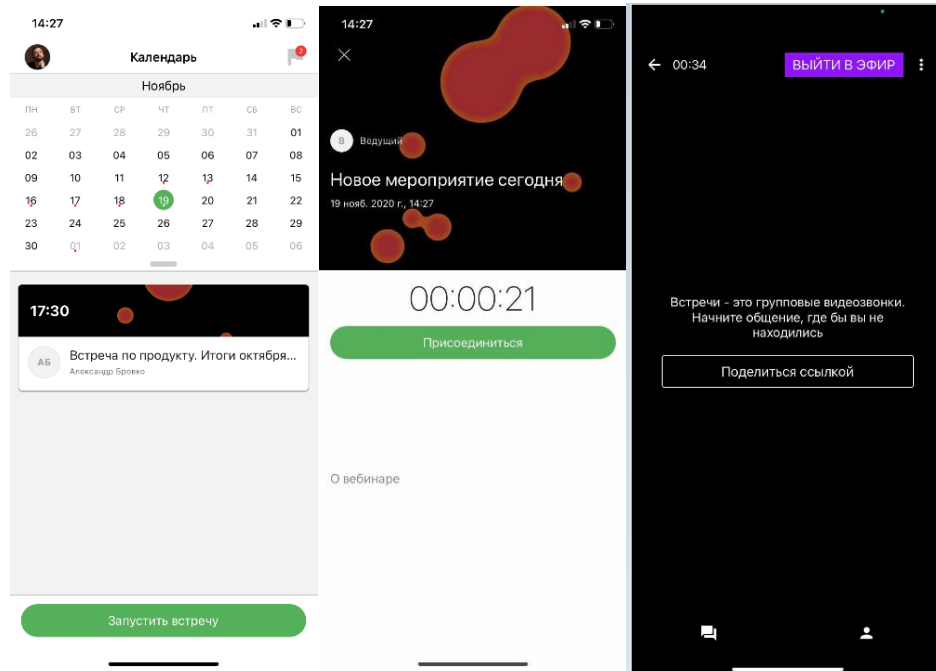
14:27

Календарь

2

Ноябрь

| ПН | ВТ | СР | ЧТ | ПТ | СБ | ВС |
|---|---|---|---|---|---|---|
| 26 | 27 | 28 | 29 | 30 | 31 | 01 |
| 02 | 03 | 04 | 05 | 06 | 07 | 08 |
| 09 | 10 | 11 | 12 | 13 | 14 | 15 |
| 16 | 17 | 18 | 19 | 20 | 21 | 22 |
| 23 | 24 | 25 | 26 | 27 | 28 | 29 |
| 30 | 01 | 02 | 03 | 04 | 05 | 06 |

17:30

АБ Встреча по продукту. Итоги октября...
Александр Бровко

Запустить встречу

14:27

В Ведущий

Новое мероприятие сегодня
19 нояб. 2020 г., 14:27

00:00:21

Присоединиться

О вебинаре

00:34 ВЫЙТИ В ЭФИР

Встречи - это групповые видеозвонки. Начните общение, где бы вы не находились

Поделиться ссылкой